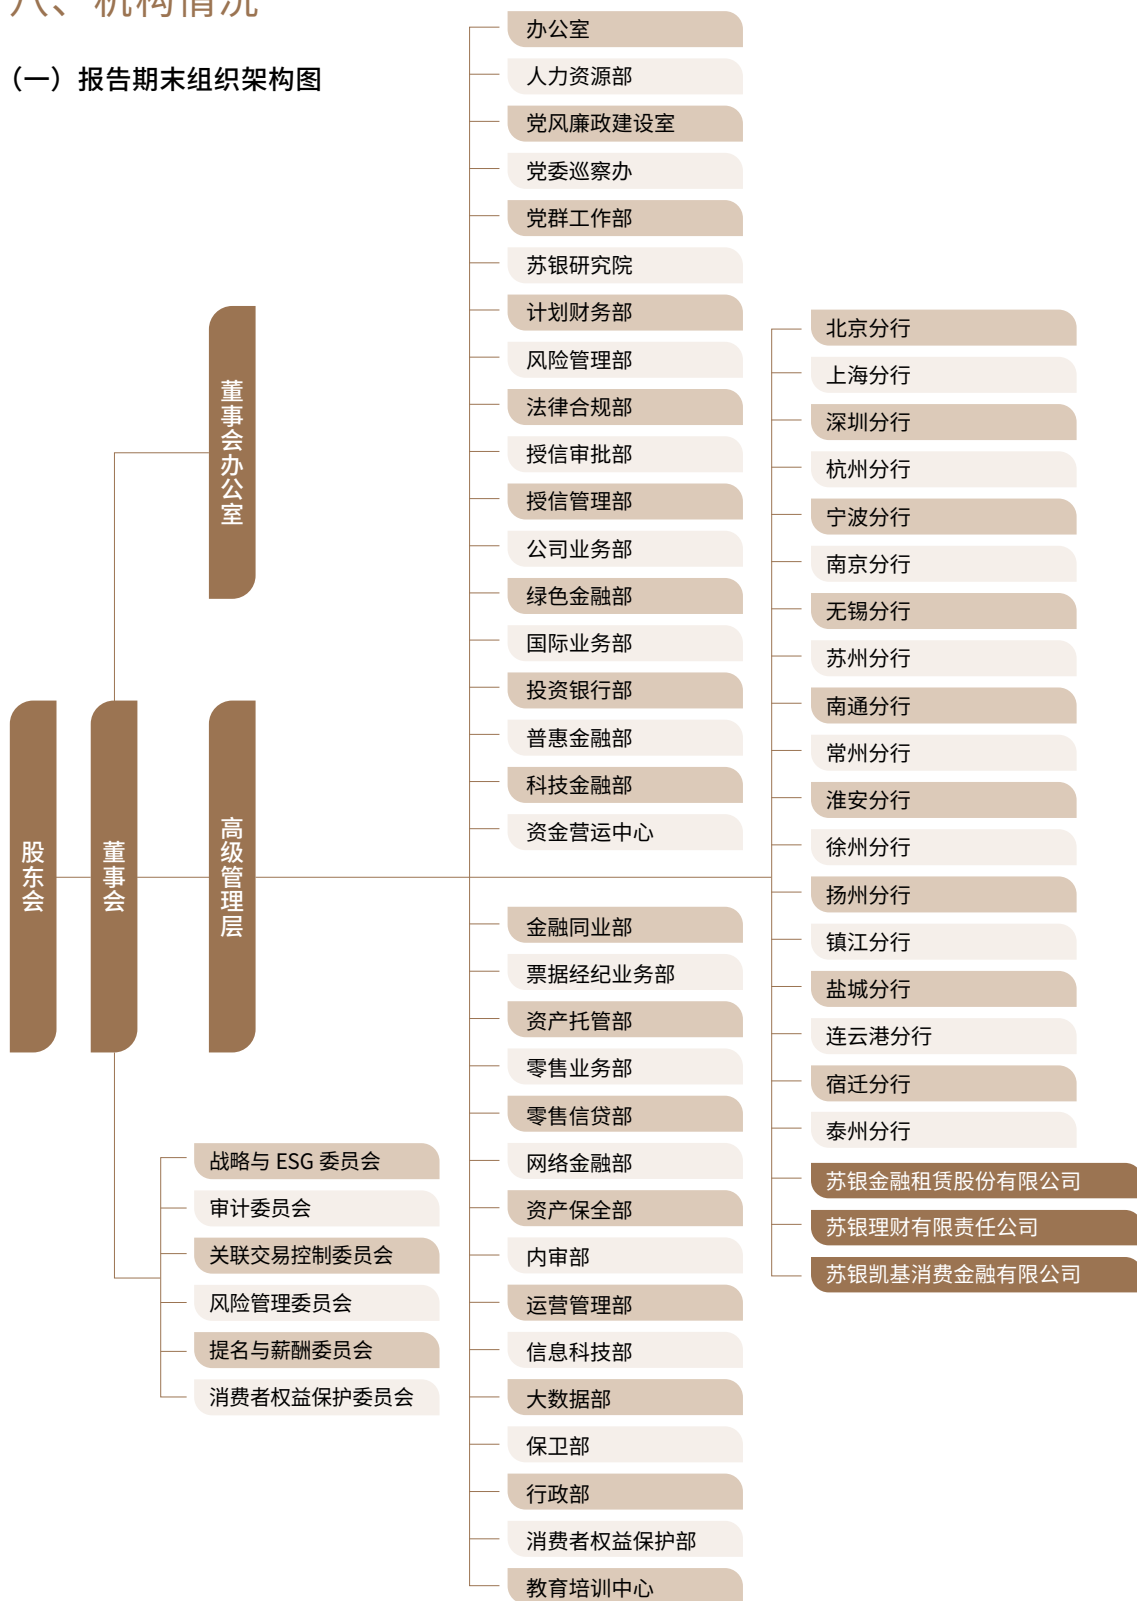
八、机构情况

（一）报告期末组织架构图

股东会

董事会

董事会办公室

高级管理层

战略与 ESG 委员会
审计委员会
关联交易控制委员会
风险管理委员会
提名与薪酬委员会
消费者权益保护委员会

办公室
人力资源部
党风廉政建设室
党委巡察办
党群工作部
苏银研究院
计划财务部
风险管理部
法律合规部
授信审批部
授信管理部
公司业务部
绿色金融部
国际业务部
投资银行部
普惠金融部
科技金融部
资金营运中心
金融同业部
票据经纪业务部
资产托管部
零售业务部
零售信贷部
网络金融部
资产保全部
内审部
运营管理部
信息科技部
大数据部
保卫部
行政部
消费者权益保护部
教育培训中心

北京分行
上海分行
深圳分行
杭州分行
宁波分行
南京分行
无锡分行
苏州分行
南通分行
常州分行
淮安分行
徐州分行
扬州分行
镇江分行
盐城分行
连云港分行
宿迁分行
泰州分行
苏银金融租赁股份有限公司
苏银理财有限责任公司
苏银凯基消费金融有限公司